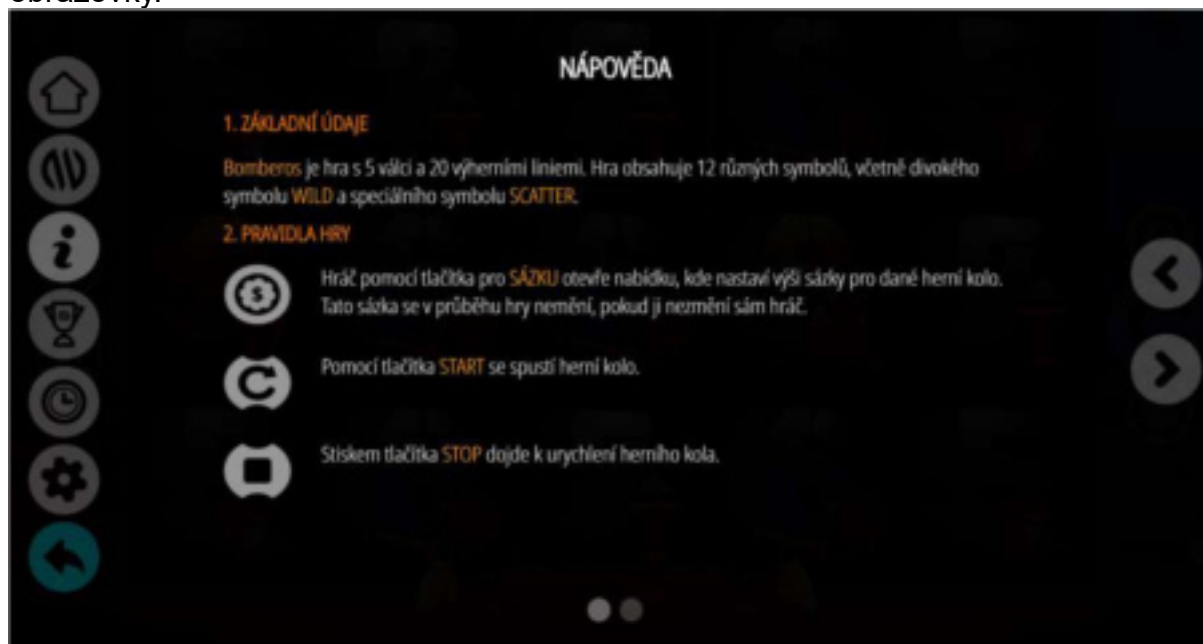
obrazovky.

NÁPOVĚDA

1. ZÁKLADNÍ ÚDAJE

Bomberos je hra s 5 válci a 20 výherními liniemi. Hra obsahuje 12 různých symbolů, včetně divokého symbolu WILD a speciálního symbolu SCATTER.

2. PRAVIDLA HRY

Hráč pomocí tlačítka pro SÁZKU otevře nabídku, kde nastaví výši sázky pro dané herní kolo. Tato sázka se v průběhu hry nemění, pokud ji nezmění sám hráč.

Pomocí tlačítka START se spustí herní kolo.

Stiskem tlačítka STOP dojde k urychlení herního kola.